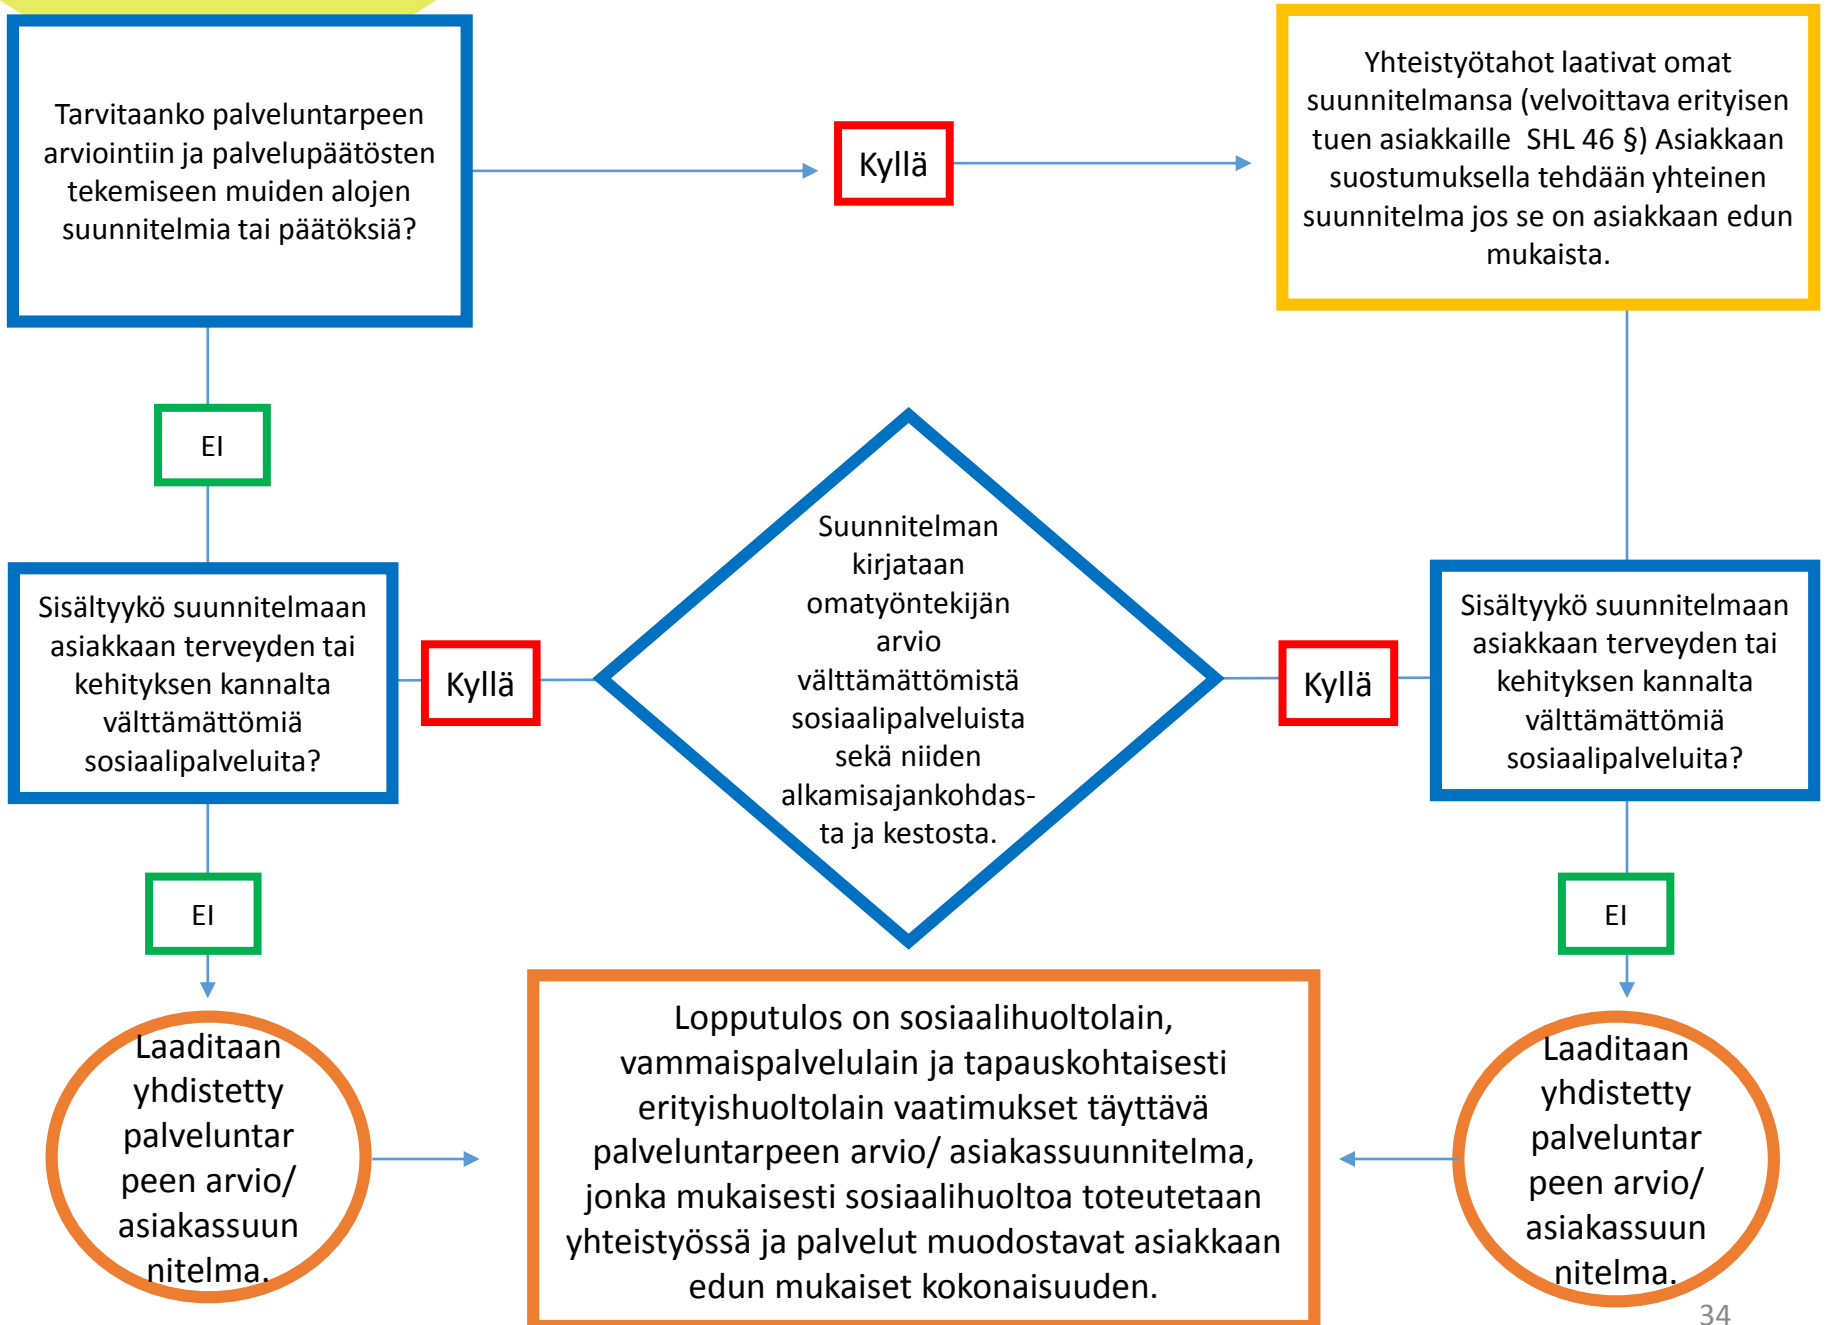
Tarvitaanko palveluntarpeen arviointiin ja palvelupäätösten tekemiseen muiden alojen suunnitelmia tai päätöksiä?

Kyllä

Yhteistyötahot laativat omat suunnitelmansa (velvoittava erityisen tuen asiakkaille SHL 46 §) Asiakkaan suostumuksella tehdään yhteinen suunnitelma jos se on asiakkaan edun mukaista.

EI

Sisältyykö suunnitelmaan asiakkaan terveyden tai kehityksen kannalta välttämättömiä sosiaalipalveluita?

Kyllä

Suunnitelman kirjataan omatyöntekijän arvio välttämättömistä sosiaalipalveluista sekä niiden alkamisajankohdasta ja kestosta.

Kyllä

Sisältyykö suunnitelmaan asiakkaan terveyden tai kehityksen kannalta välttämättömiä sosiaalipalveluita?

EI

EI

Laaditaan yhdistetty palveluntarpeen arvio/ asiakassuunnitelma.

Lopputulos on sosiaalihuoltolain, vammaispalvelulain ja tapauskohtaisesti erityishuoltolain vaatimukset täyttävä palveluntarpeen arvio/ asiakassuunnitelma, jonka mukaisesti sosiaalihuoltoa toteutetaan yhteistyössä ja palvelut muodostavat asiakkaan edun mukaiset kokonaisuuden.

Laaditaan yhdistetty palveluntarpeen arvio/ asiakassuunnitelma.

34